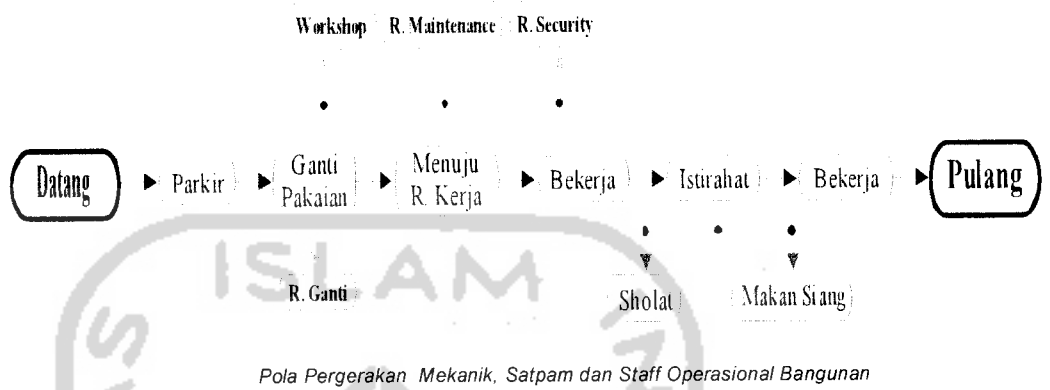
Workshop R. Maintenance R. Security

Datang ▶ Parkir ▶ Ganti Pakaian ▶ Menuju R. Kerja ▶ Bekerja ▶ Istirahat ▶ Bekerja ▶ Pulang

R. Ganti

Sholat Makan Siang

ISLAM

Pola Pergerakan Mekanik, Satpam dan Staff Operasional Bangunan